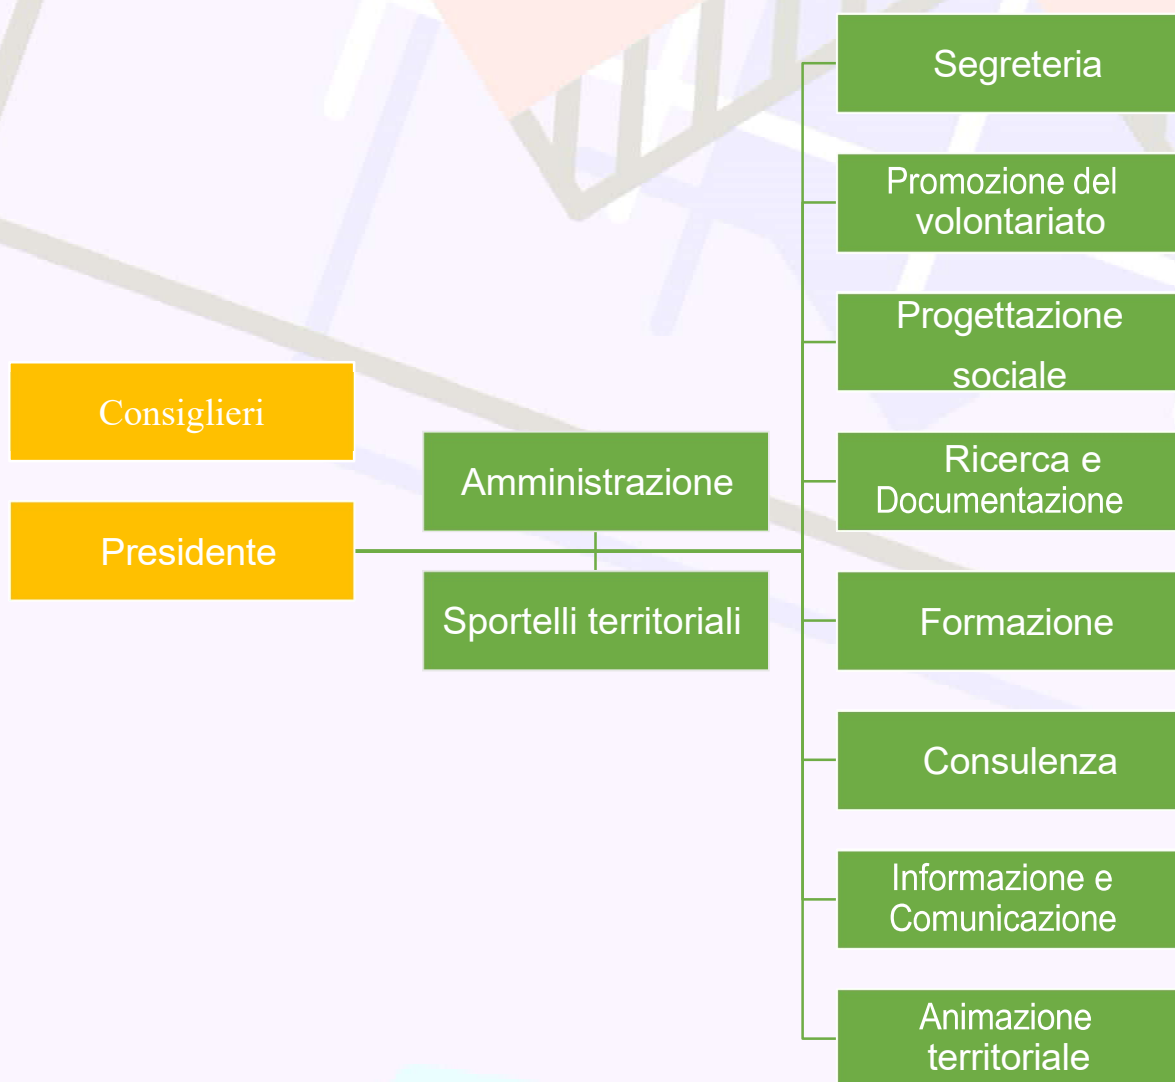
Consiglieri

Presidente

Amministrazione

Sportelli territoriali

Segreteria

Promozione del volontariato

Progettazione sociale

Ricerca e Documentazione

Formazione

Consulenza

Informazione e Comunicazione

Animazione territoriale